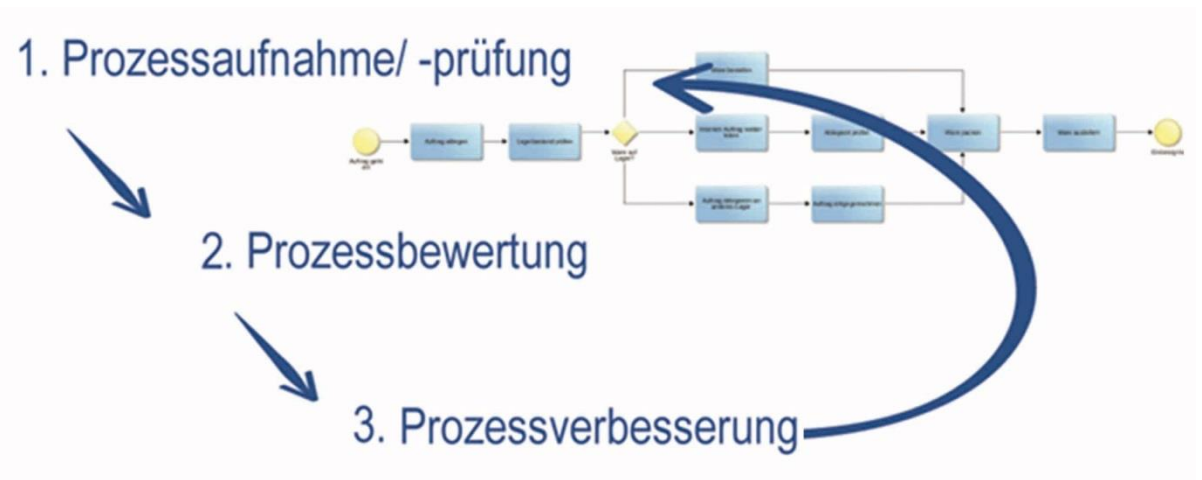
1. Prozessaufnahme/ -prüfung

2. Prozessbewertung

3. Prozessverbesserung

Auftrag geht ein

Auftrag erfassen

Lagerbestand prüfen

Ware auf Lager?

Ware bestellen

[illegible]

Ware packen

Ware ausliefern

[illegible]

Auftrag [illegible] Lager

Auftrag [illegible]

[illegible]